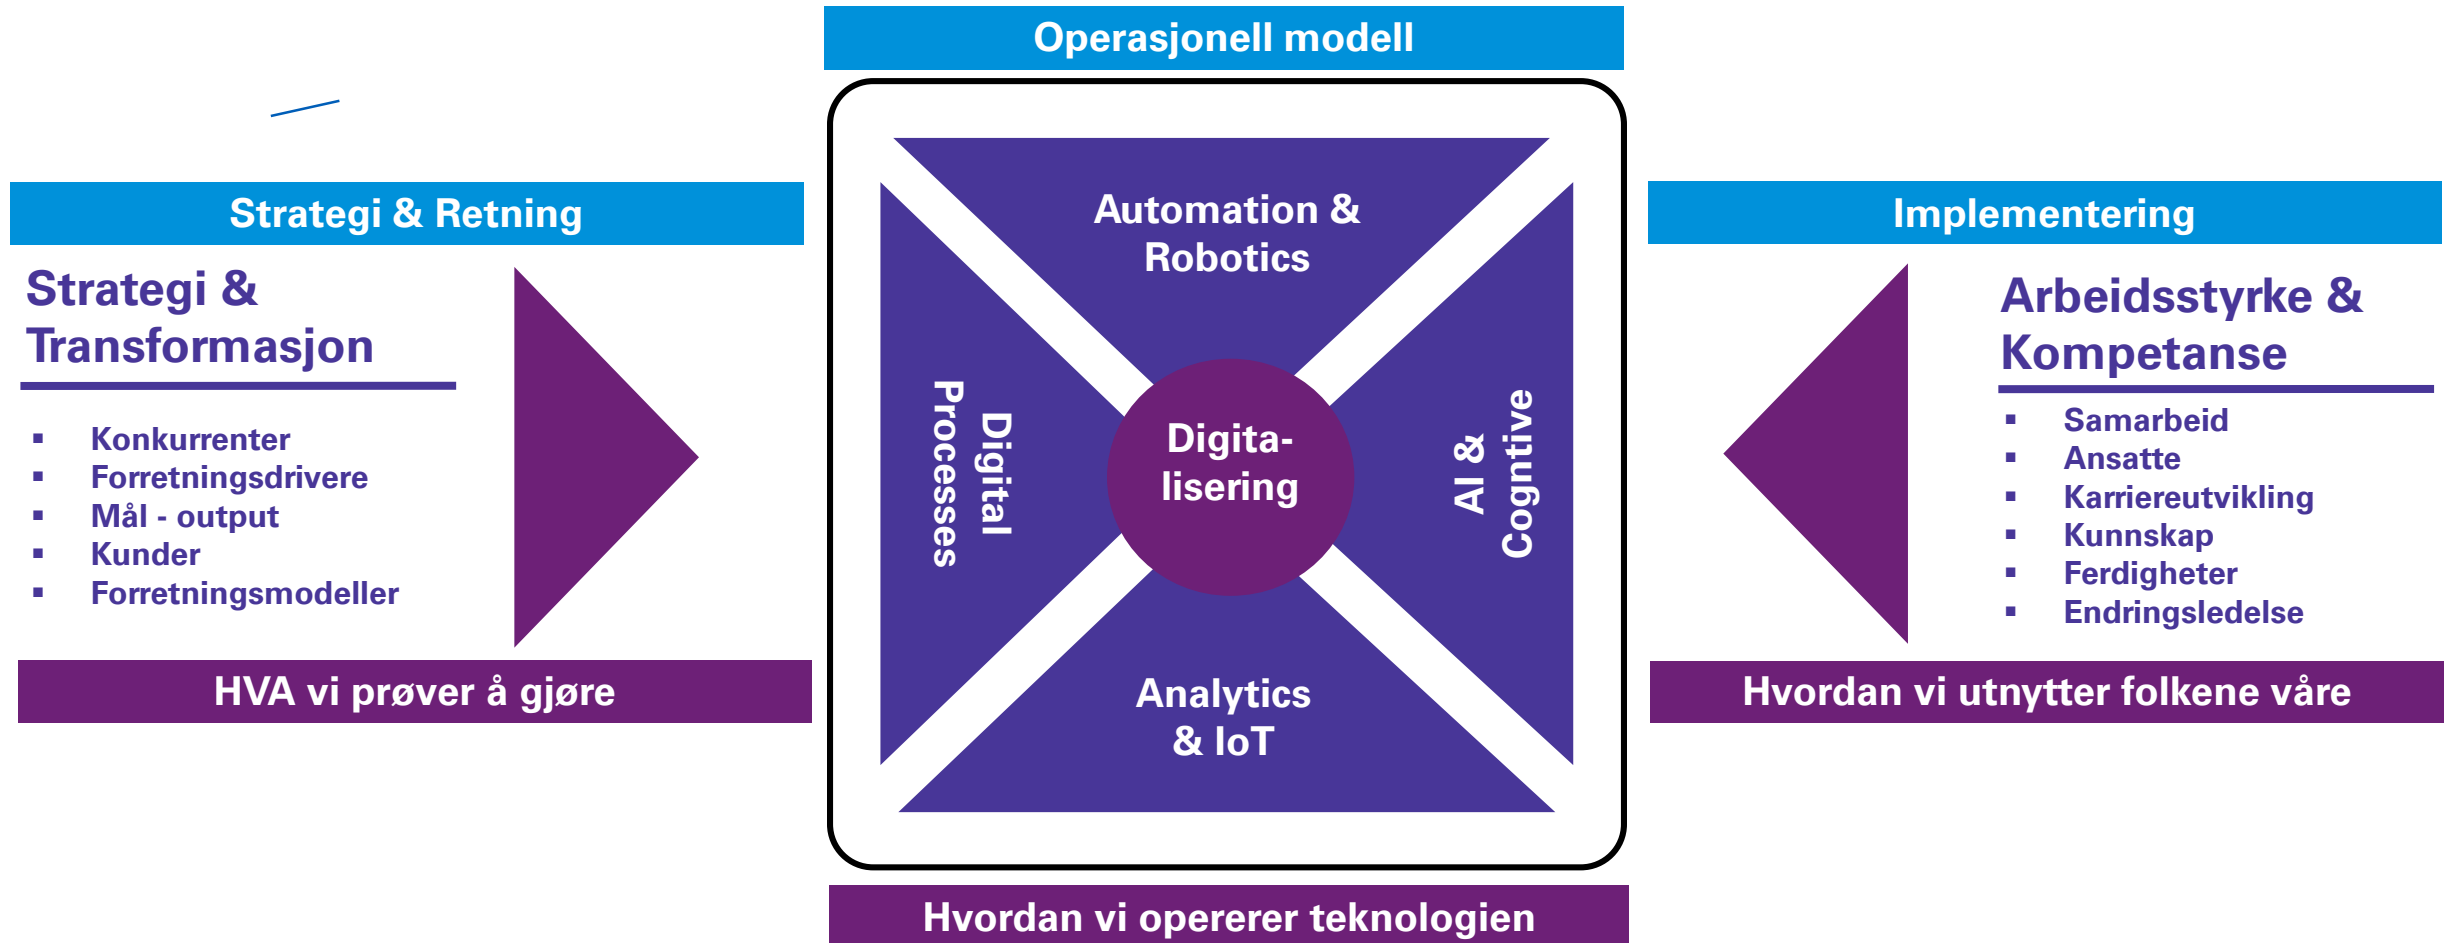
Operasjonell modell

Strategi & Retning

Strategi & Transformasjon

- Konkurrenter
- Forretningsdrivere
- Mål - output
- Kunder
- Forretningsmodeller

HVA vi prøver å gjøre

Automation & Robotics

Digital Processes

Digitalisering

AI & Cogntive

Analytics & IoT

Hvordan vi opererer teknologien

Implementering

Arbeidsstyrke & Kompetanse

- Samarbeid
- Ansatte
- Karriereutvikling
- Kunnskap
- Ferdigheter
- Endringsledelse

Hvordan vi utnytter folkene våre